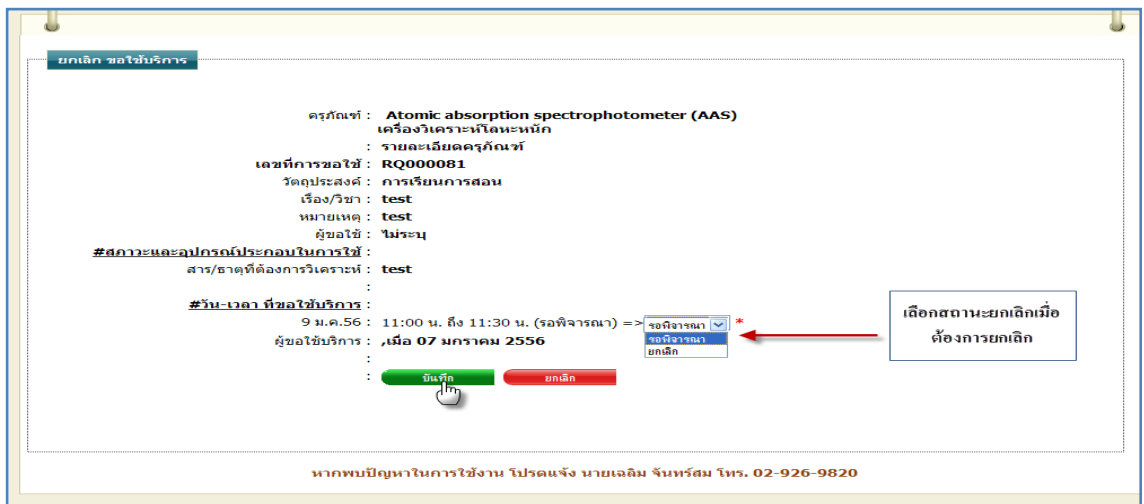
ยกเลิก ขอใช้บริการ

ครุภัณฑ์ : Atomic absorption spectrophotometer (AAS) เครื่องวิเคราะห์โลหะหนัก

: รายละเอียดครุภัณฑ์

เลขที่การขอใช้ : RQ000081

วัตถุประสงค์ : การเรียนการสอน

เรื่อง/วิชา : test

หมายเหตุ : test

ผู้ขอใช้ : ไม่ระบุ

#สภาวะและอุปกรณ์ประกอบในการใช้ :

สาร/ธาตุที่ต้องการวิเคราะห์ : test

:

#วัน-เวลา ที่ขอใช้บริการ :

9 ม.ค.56 : 11:00 น. ถึง 11:30 น. (รอพิจารณา) => รอพิจารณา *

รอพิจารณา

ยกเลิก

ผู้ขอใช้บริการ : ,เมื่อ 07 มกราคม 2556

:

: บันทึก ยกเลิก

เลือกสถานะยกเลิกเมื่อต้องการยกเลิก

หากพบปัญหาในการใช้งาน โปรดแจ้ง นายเฉลิม จันทร์สม โทร. 02-926-9820